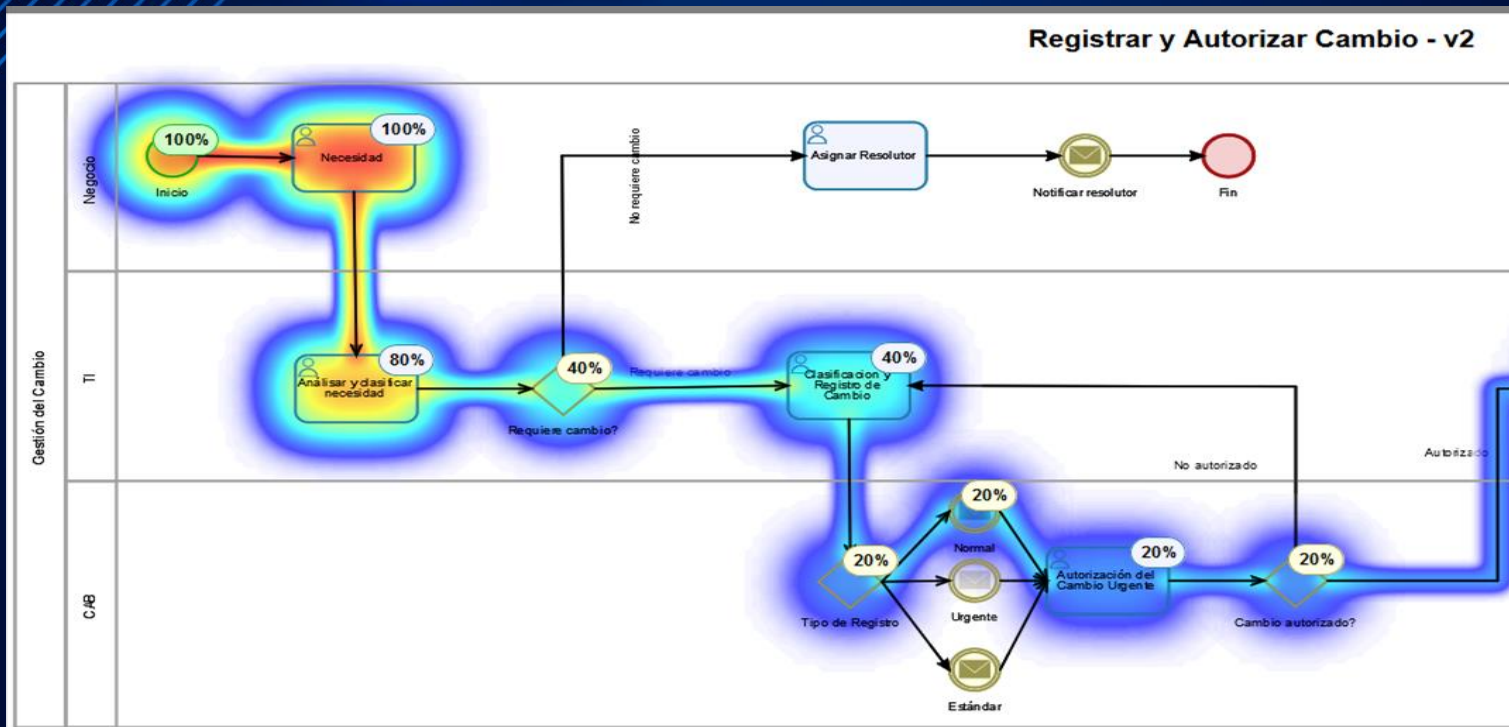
Registrar y Autorizar Cambio - v2

Gestión del Cambio

Negocio

100%
Inicio

100%
Necesidad

No requiere cambio

Asignar Resolutor

Notificar resolutor

Fin

TI

80%
Analisar y clasificar necesidad

40%
Requiere cambio?

Requiere cambio

40%
Clasificacion y Registro de Cambio

No autorizado

Autorizado

CAB

20%
Tipo de Registro

20%
Normal

Urgente

Estándar

20%
Autorización del Cambio Urgente

20%
Cambio autorizado?